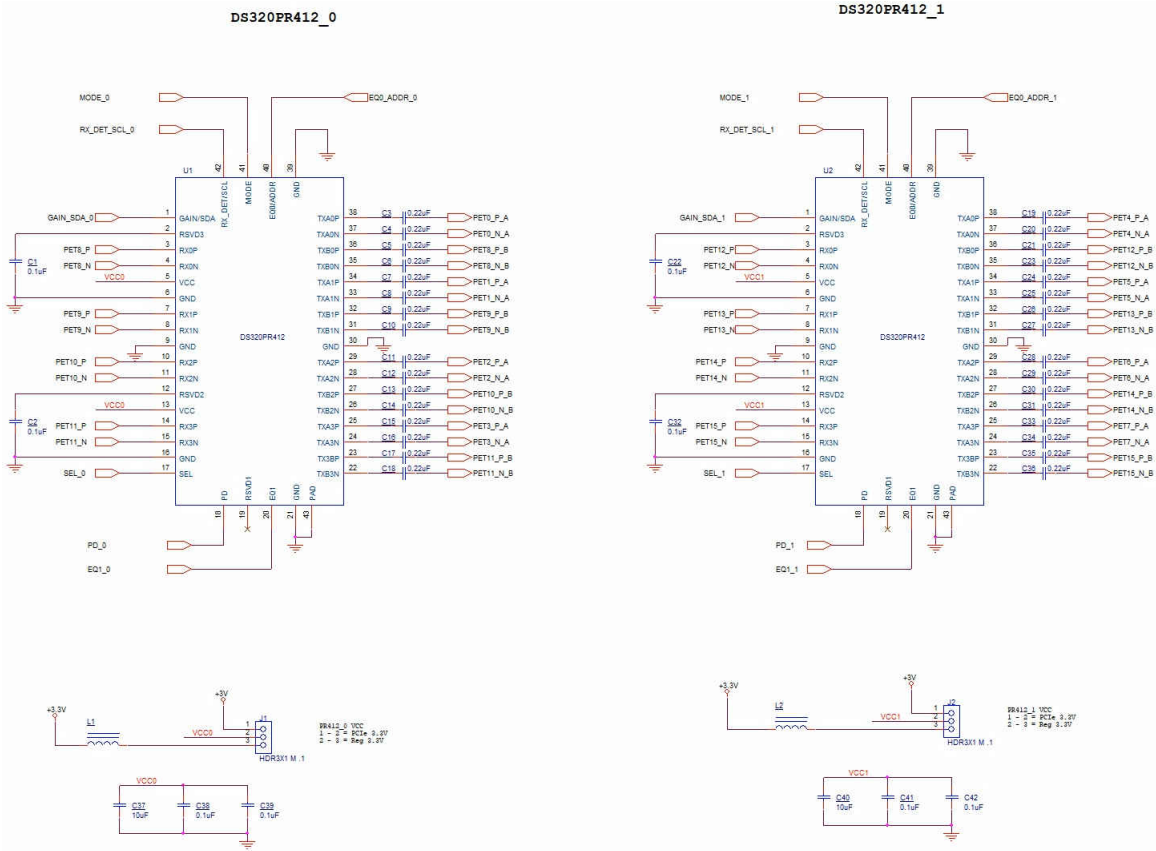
DS320PR412_0

MODE_0
EQ0_ADDR_0
RX_DET_SCL_0

U1
42 RX_DET/SCL
41 MODE
40 EQ0/ADDR
39 GND

GAIN_SDA_0
1 GAIN/SDA
2 RSVD3
PET8_P 3 RX0P
PET8_N 4 RX0N
C1 0.1uF
VCC0 5 VCC
6 GND
PET9_P 7 RX1P
PET9_N 8 RX1N
9 GND
PET10_P 10 RX2P
PET10_N 11 RX2N
12 RSVD2
VCC0 13 VCC
C2 0.1uF
PET11_P 14 RX3P
PET11_N 15 RX3N
16 GND
SEL_0 17 SEL

DS320PR412

TXA0P 38 C3 0.22uF PET0_P_A
TXA0N 37 C4 0.22uF PET0_N_A
TXB0P 36 C5 0.22uF PET8_P_B
TXB0N 35 C6 0.22uF PET8_N_B
TXA1P 34 C7 0.22uF PET1_P_A
TXA1N 33 C8 0.22uF PET1_N_A
TXB1P 32 C9 0.22uF PET9_P_B
TXB1N 31 C10 0.22uF PET9_N_B
GND 30
TXA2P 29 C11 0.22uF PET2_P_A
TXA2N 28 C12 0.22uF PET2_N_A
TXB2P 27 C13 0.22uF PET10_P_B
TXB2N 26 C14 0.22uF PET10_N_B
TXA3P 25 C15 0.22uF PET3_P_A
TXA3N 24 C16 0.22uF PET3_N_A
TX3BP 23 C17 0.22uF PET11_P_B
TXB3N 22 C18 0.22uF PET11_N_B

PD RSVD1 EQ1 GND PAD
18 19 20 21 43

PD_0
EQ1_0

DS320PR412_1

MODE_1
EQ0_ADDR_1
RX_DET_SCL_1

U2
42 RX_DET/SCL
41 MODE
40 EQ0/ADDR
39 GND

GAIN_SDA_1
1 GAIN/SDA
2 RSVD3
PET12_P 3 RX0P
PET12_N 4 RX0N
C22 0.1uF
VCC1 5 VCC
6 GND
PET13_P 7 RX1P
PET13_N 8 RX1N
9 GND
PET14_P 10 RX2P
PET14_N 11 RX2N
12 RSVD2
VCC1 13 VCC
C32 0.1uF
PET15_P 14 RX3P
PET15_N 15 RX3N
16 GND
SEL_1 17 SEL

DS320PR412

TXA0P 38 C19 0.22uF PET4_P_A
TXA0N 37 C20 0.22uF PET4_N_A
TXB0P 36 C21 0.22uF PET12_P_B
TXB0N 35 C23 0.22uF PET12_N_B
TXA1P 34 C24 0.22uF PET5_P_A
TXA1N 33 C25 0.22uF PET5_N_A
TXB1P 32 C26 0.22uF PET13_P_B
TXB1N 31 C27 0.22uF PET13_N_B
GND 30
TXA2P 29 C28 0.22uF PET6_P_A
TXA2N 28 C29 0.22uF PET6_N_A
TXB2P 27 C30 0.22uF PET14_P_B
TXB2N 26 C31 0.22uF PET14_N_B
TXA3P 25 C33 0.22uF PET7_P_A
TXA3N 24 C34 0.22uF PET7_N_A
TX3BP 23 C35 0.22uF PET15_P_B
TXB3N 22 C36 0.22uF PET15_N_B

PD RSVD1 EQ1 GND PAD
18 19 20 21 43

PD_1
EQ1_1

+3.3V
L1
+3V
J1
VCC0
1 2 3
HDR3X1 M .1
PR412_0 VCC
1 - 2 = PCIe 3.3V
2 - 3 = Reg 3.3V

VCC0
C37 10uF
C38 0.1uF
C39 0.1uF

+3.3V
L2
+3V
J2
VCC1
1 2 3
HDR3X1 M .1
PR412_1 VCC
1 - 2 = PCIe 3.3V
2 - 3 = Reg 3.3V

VCC1
C40 10uF
C41 0.1uF
C42 0.1uF